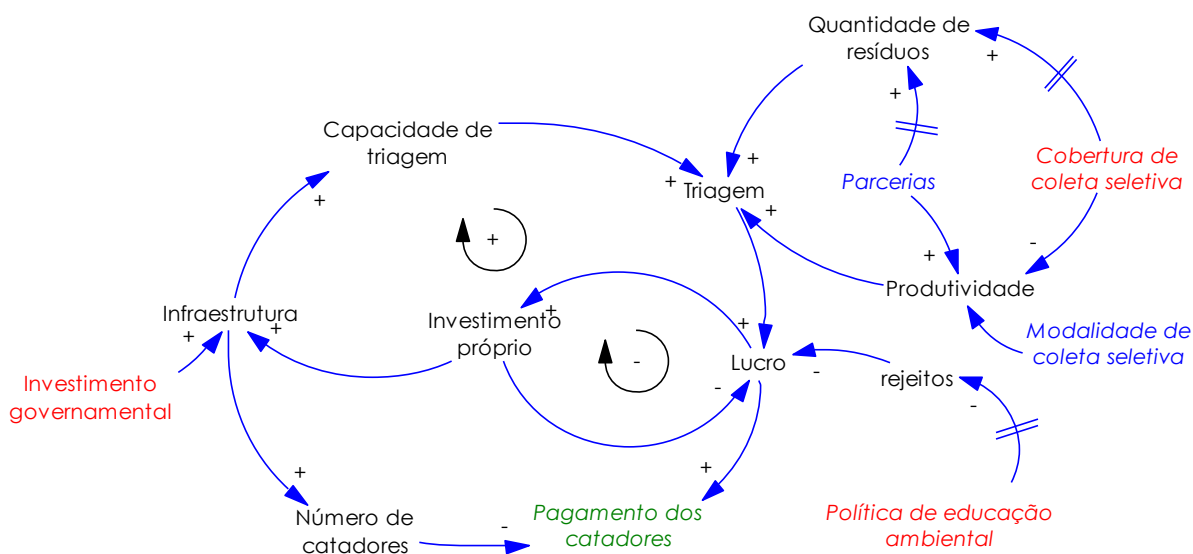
Quantidade de resíduos

+

+

Capacidade de triagem

+

+ Triagem

+

Parcerias

Cobertura de coleta seletiva

+

+

-

+

Infraestrutura

+

Investimento próprio

+

+

Produtividade

+

+

-

Lucro

-

rejeitos

Modalidade de coleta seletiva

Investimento governamental

-

-

+

+

Número de catadores

-

Pagamento dos catadores

Política de educação ambiental